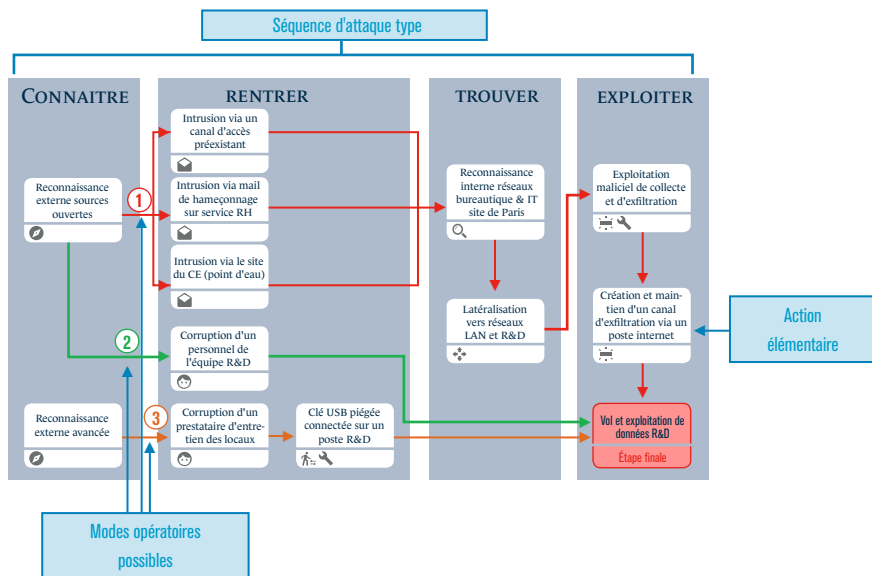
Séquence d'attaque type

CONNAITRE

Reconnaissance externe sources ouvertes

Reconnaissance externe avancée

RENTRER

Intrusion via un canal d'accès préexistant

Intrusion via mail de hameçonnage sur service RH

Intrusion via le site du CE (point d'eau)

Corruption d'un personnel de l'équipe R&D

Corruption d'un prestataire d'entretien des locaux

Clé USB piégée connectée sur un poste R&D

TROUVER

Reconnaissance interne réseaux bureautique & IT site de Paris

Latéralisation vers réseaux LAN et R&D

EXPLOITER

Exploitation maliciel de collecte et d'exfiltration

Création et maintien d'un canal d'exfiltration via un poste internet

Vol et exploitation de données R&D

Étape finale

Action élémentaire

1

2

3

Modes opératoires possibles